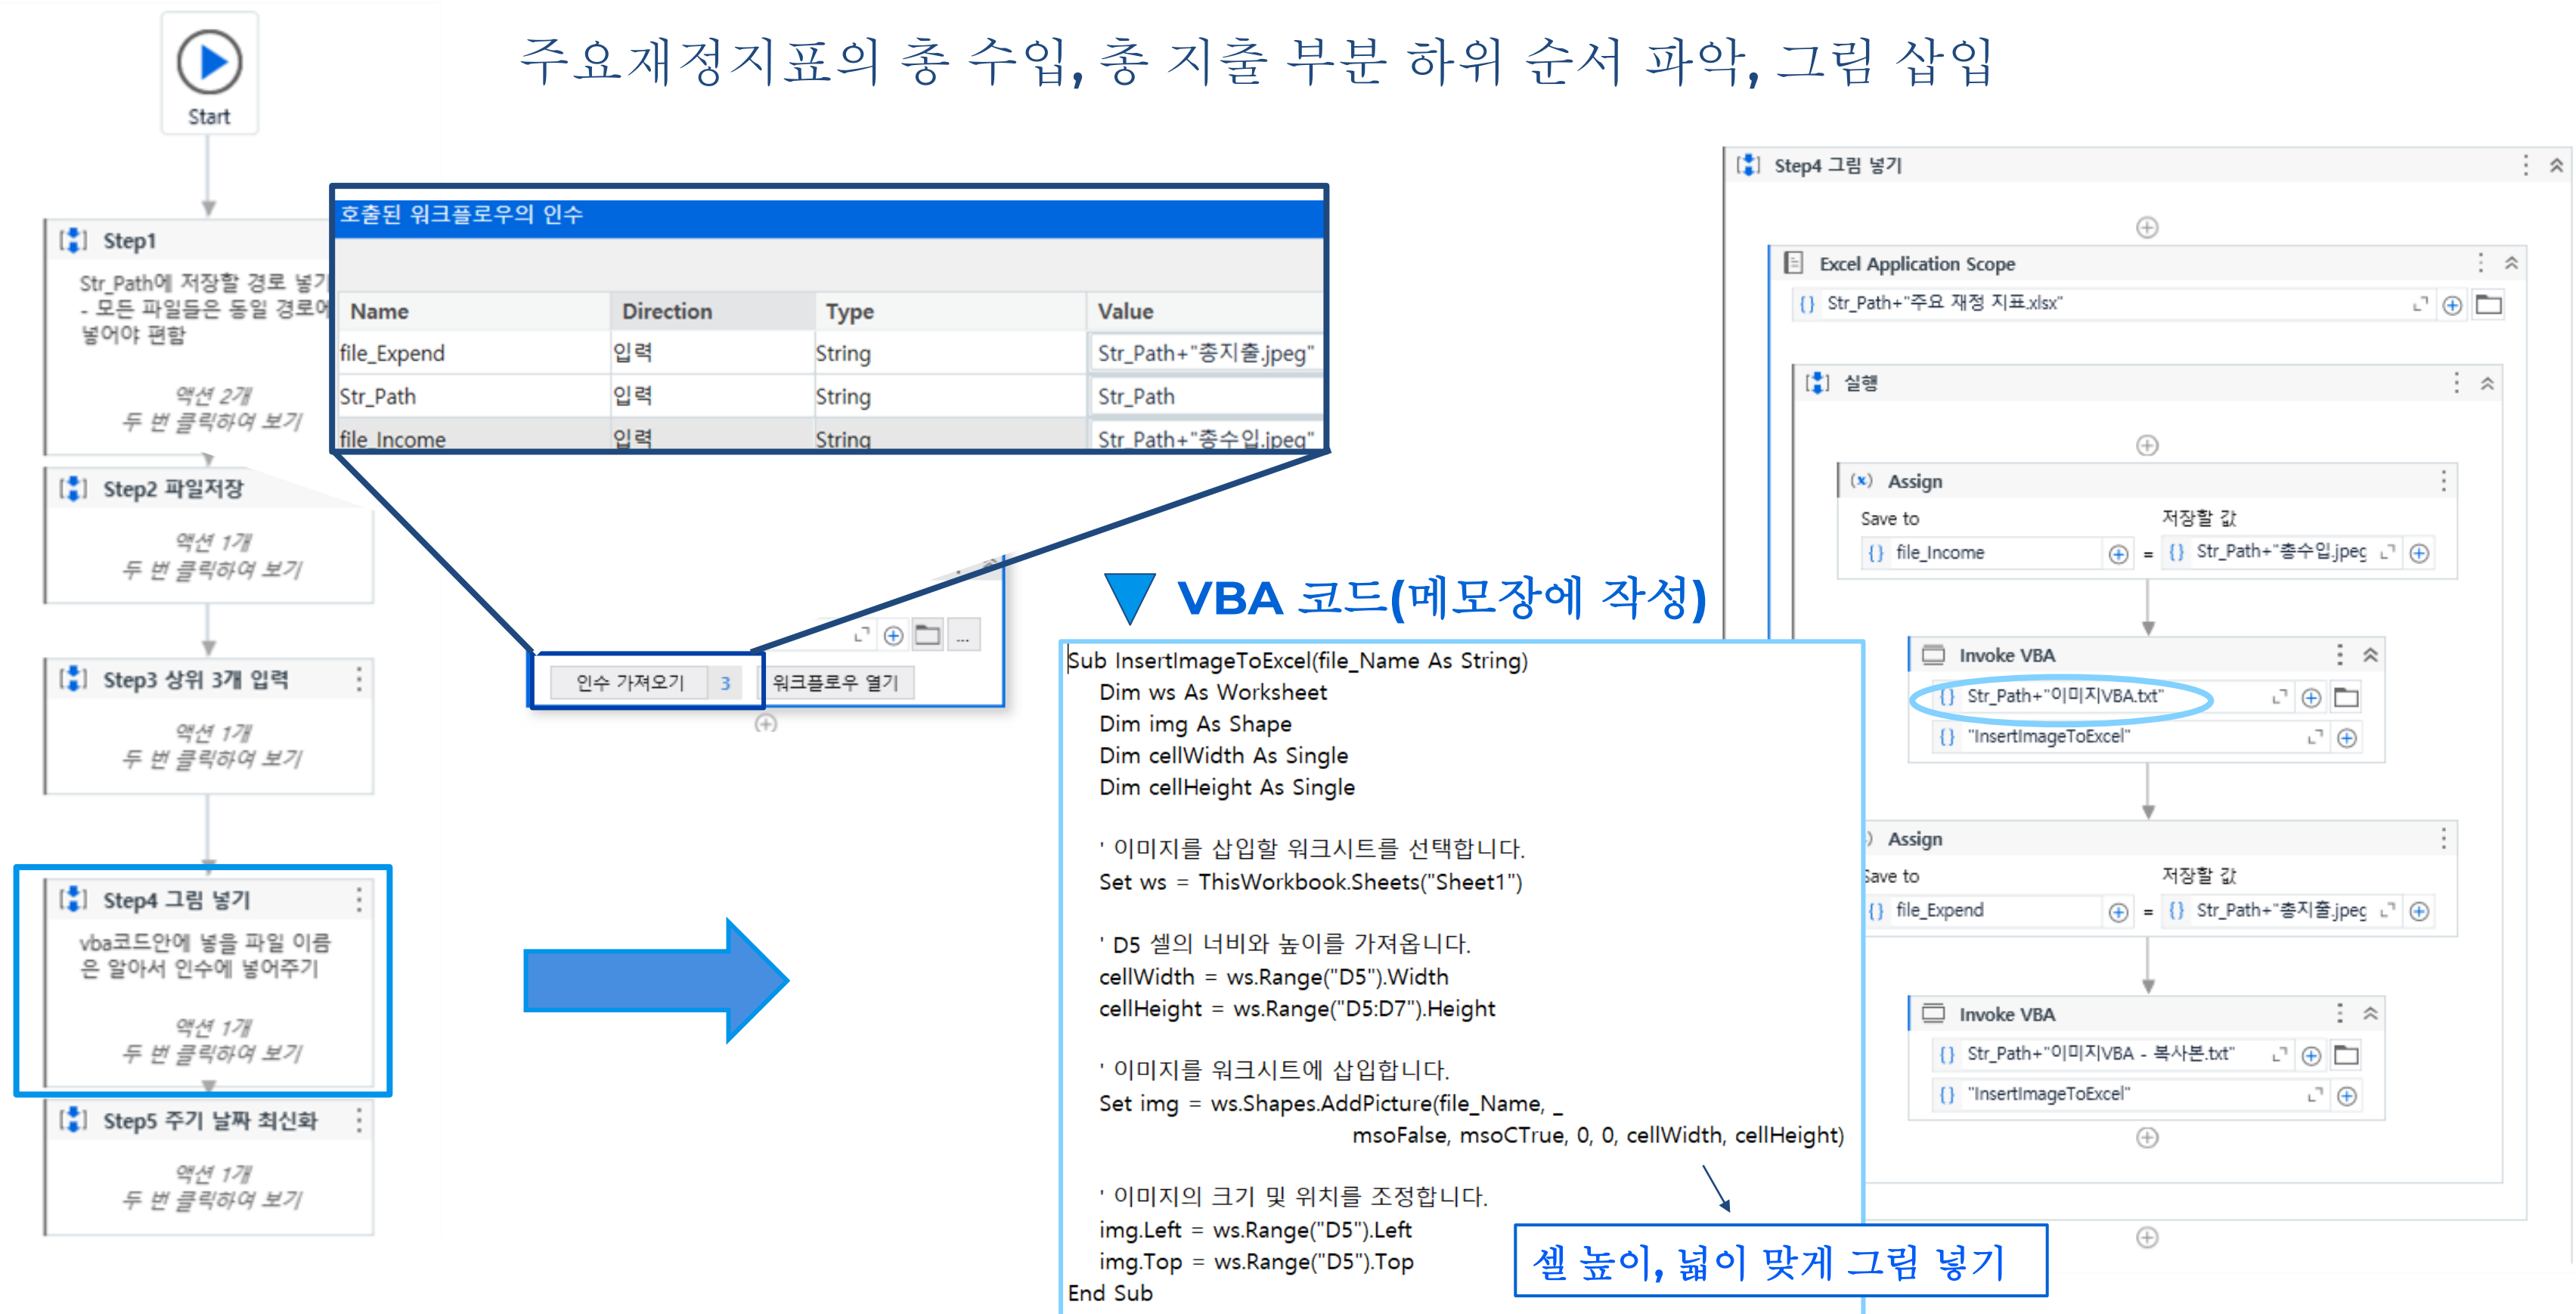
주요재정지표의 총 수입, 총 지출 부분 하위 순서 파악, 그림 삽입

Start

Step1
Str_Path에 저장할 경로 넣기
- 모든 파일들은 동일 경로에
넣어야 편함
액션 2개
두 번 클릭하여 보기

Step2 파일저장
액션 1개
두 번 클릭하여 보기

Step3 상위 3개 입력
액션 1개
두 번 클릭하여 보기

Step4 그림 넣기
vba코드안에 넣을 파일 이름은 알아서 인수에 넣어주기
액션 1개
두 번 클릭하여 보기

Step5 주기 날짜 최신화
액션 1개
두 번 클릭하여 보기

호출된 워크플로우의 인수

| Name | Direction | Type | Value |
|---|---|---|---|
| file_Expend | 입력 | String | Str_Path+"총지출.jpeg" |
| Str_Path | 입력 | String | Str_Path |
| file_Income | 입력 | String | Str_Path+"총수입.jpeg" |

인수 가져오기 3
워크플로우 열기

VBA 코드(메모장에 작성)

Sub InsertImageToExcel(file_Name As String)
Dim ws As Worksheet
Dim img As Shape
Dim cellWidth As Single
Dim cellHeight As Single

' 이미지를 삽입할 워크시트를 선택합니다.
Set ws = ThisWorkbook.Sheets("Sheet1")

' D5 셀의 너비와 높이를 가져옵니다.
cellWidth = ws.Range("D5").Width
cellHeight = ws.Range("D5:D7").Height

' 이미지를 워크시트에 삽입합니다.
Set img = ws.Shapes.AddPicture(file_Name, _
msoFalse, msoCTrue, 0, 0, cellWidth, cellHeight)

' 이미지의 크기 및 위치를 조정합니다.
img.Left = ws.Range("D5").Left
img.Top = ws.Range("D5").Top
End Sub

셀 높이, 넓이 맞게 그림 넣기

Step4 그림 넣기
Excel Application Scope
Str_Path+"주요 재정 지표.xlsx"
실행
Assign
Save to
저장할 값
file_Income
Str_Path+"총수입.jpeg
Invoke VBA
Str_Path+"이미지VBA.txt"
"InsertImageToExcel"
Assign
Save to
저장할 값
file_Expend
Str_Path+"총지출.jpeg
Invoke VBA
Str_Path+"이미지VBA - 복사본.txt"
"InsertImageToExcel"